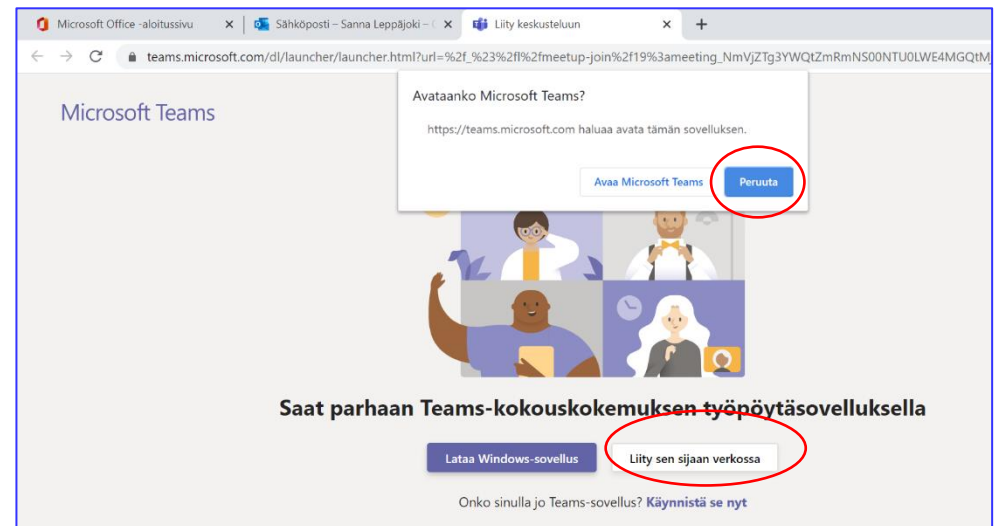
Microsoft Office -aloitussivu ×
Sähköposti – Sanna Leppäjoki – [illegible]
Liity keskusteluun ×
+

teams.microsoft.com/dl/launcher/launcher.html?url=%2f_%23%2fl%2fmeetup-join%2f19%3ameeting_NmVjZTg3YWQtZmRmNS00NTU0LWE4MGQtM

Microsoft Teams

Avataanko Microsoft Teams?

https://teams.microsoft.com haluaa avata tämän sovelluksen.

Avaa Microsoft Teams
Peruuta

Saat parhaan Teams-kokouskokemuksen työpöytäsovelluksella

Lataa Windows-sovellus
Liity sen sijaan verkossa

Onko sinulla jo Teams-sovellus? Käynnistä se nyt